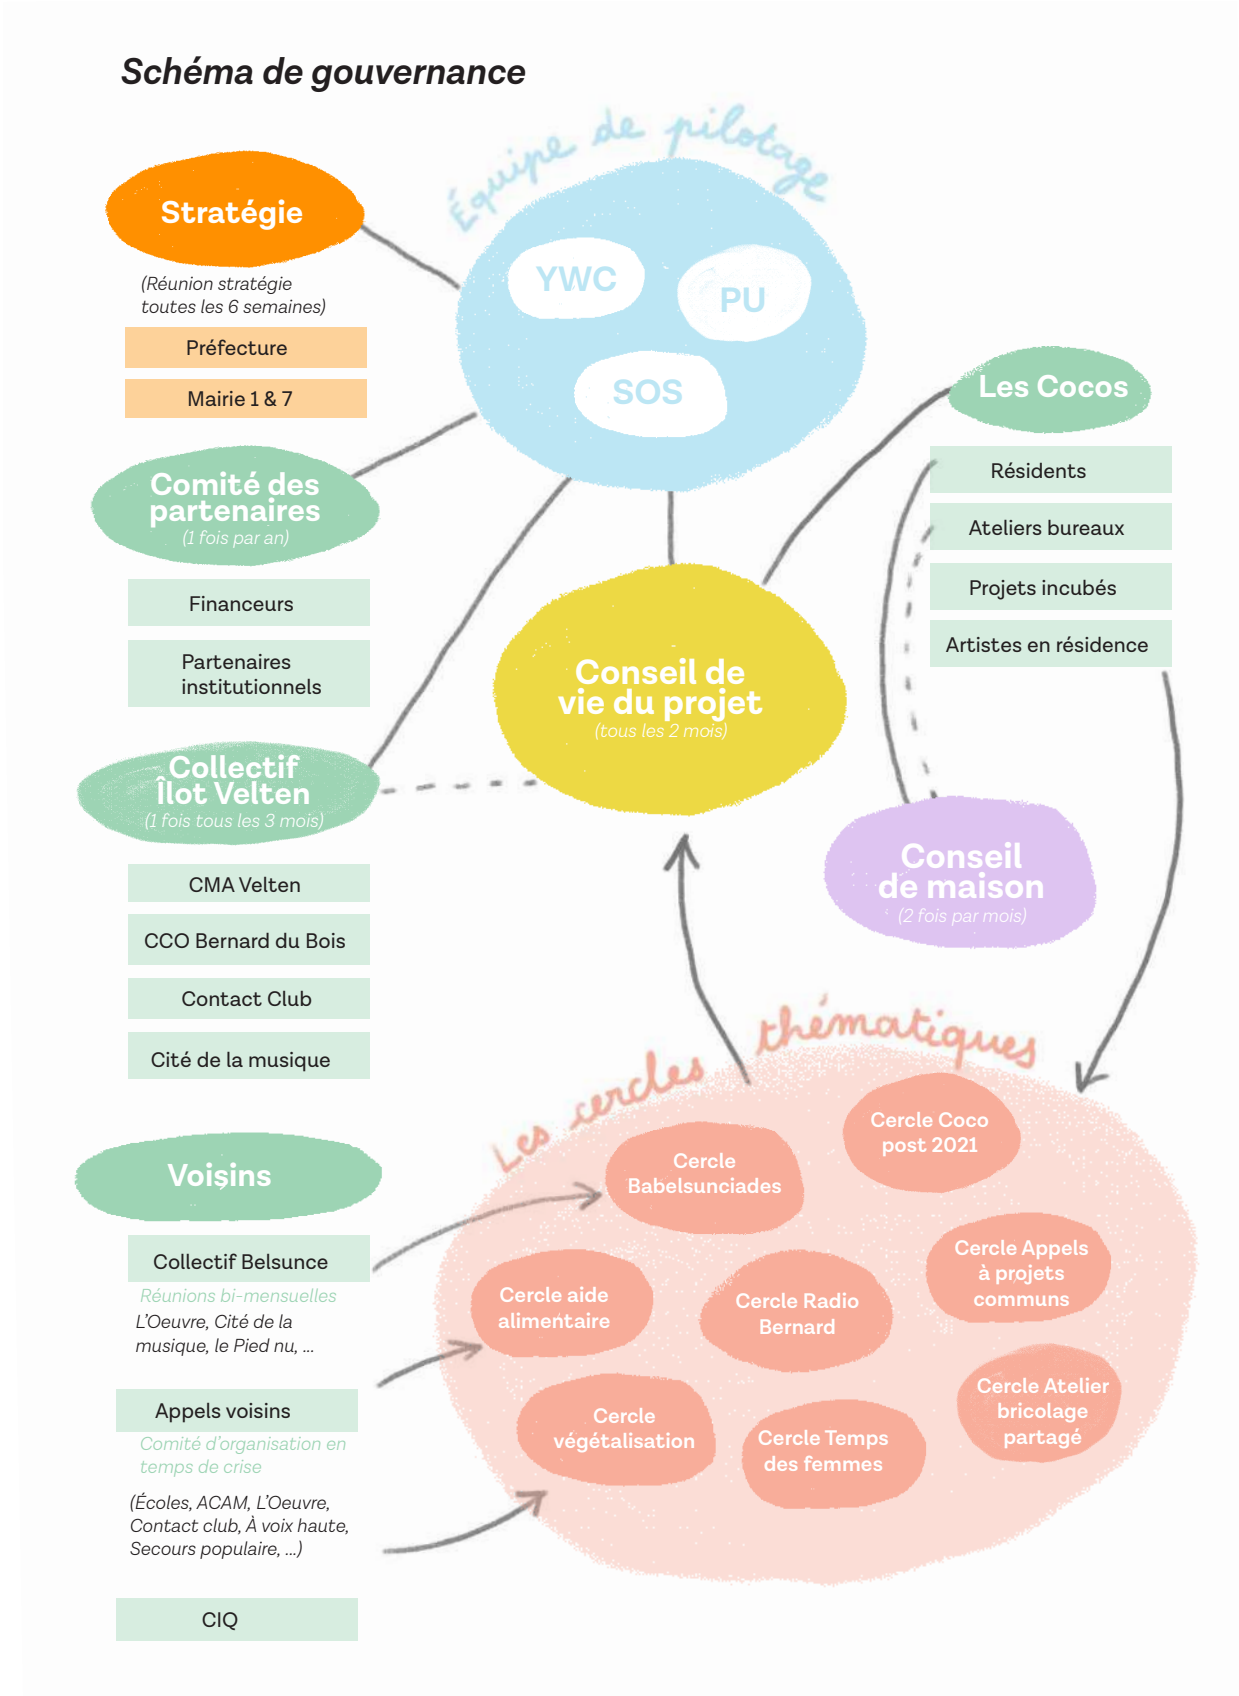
Schéma de gouvernance

Équipe de pilotage

YWC

PU

SOS

Stratégie

(Réunion stratégie toutes les 6 semaines)

Préfecture

Mairie 1 & 7

Comité des partenaires
(1 fois par an)

Financeurs

Partenaires institutionnels

Collectif Îlot Velten
(1 fois tous les 3 mois)

CMA Velten

CCO Bernard du Bois

Contact Club

Cité de la musique

Conseil de vie du projet
(tous les 2 mois)

Les Cocos

Résidents

Ateliers bureaux

Projets incubés

Artistes en résidence

Conseil de maison
(2 fois par mois)

Les cercles thématiques

Voisins

Collectif Belsunce

Réunions bi-mensuelles

L'Oeuvre, Cité de la musique, le Pied nu, ...

Appels voisins

Comité d'organisation en temps de crise

(Écoles, ACAM, L'Oeuvre, Contact club, À voix haute, Secours populaire, ...)

CIQ

Cercle Babelsunciades

Cercle Coco post 2021

Cercle Appels à projets communs

Cercle aide alimentaire

Cercle Radio Bernard

Cercle Atelier bricolage partagé

Cercle végétalisation

Cercle Temps des femmes